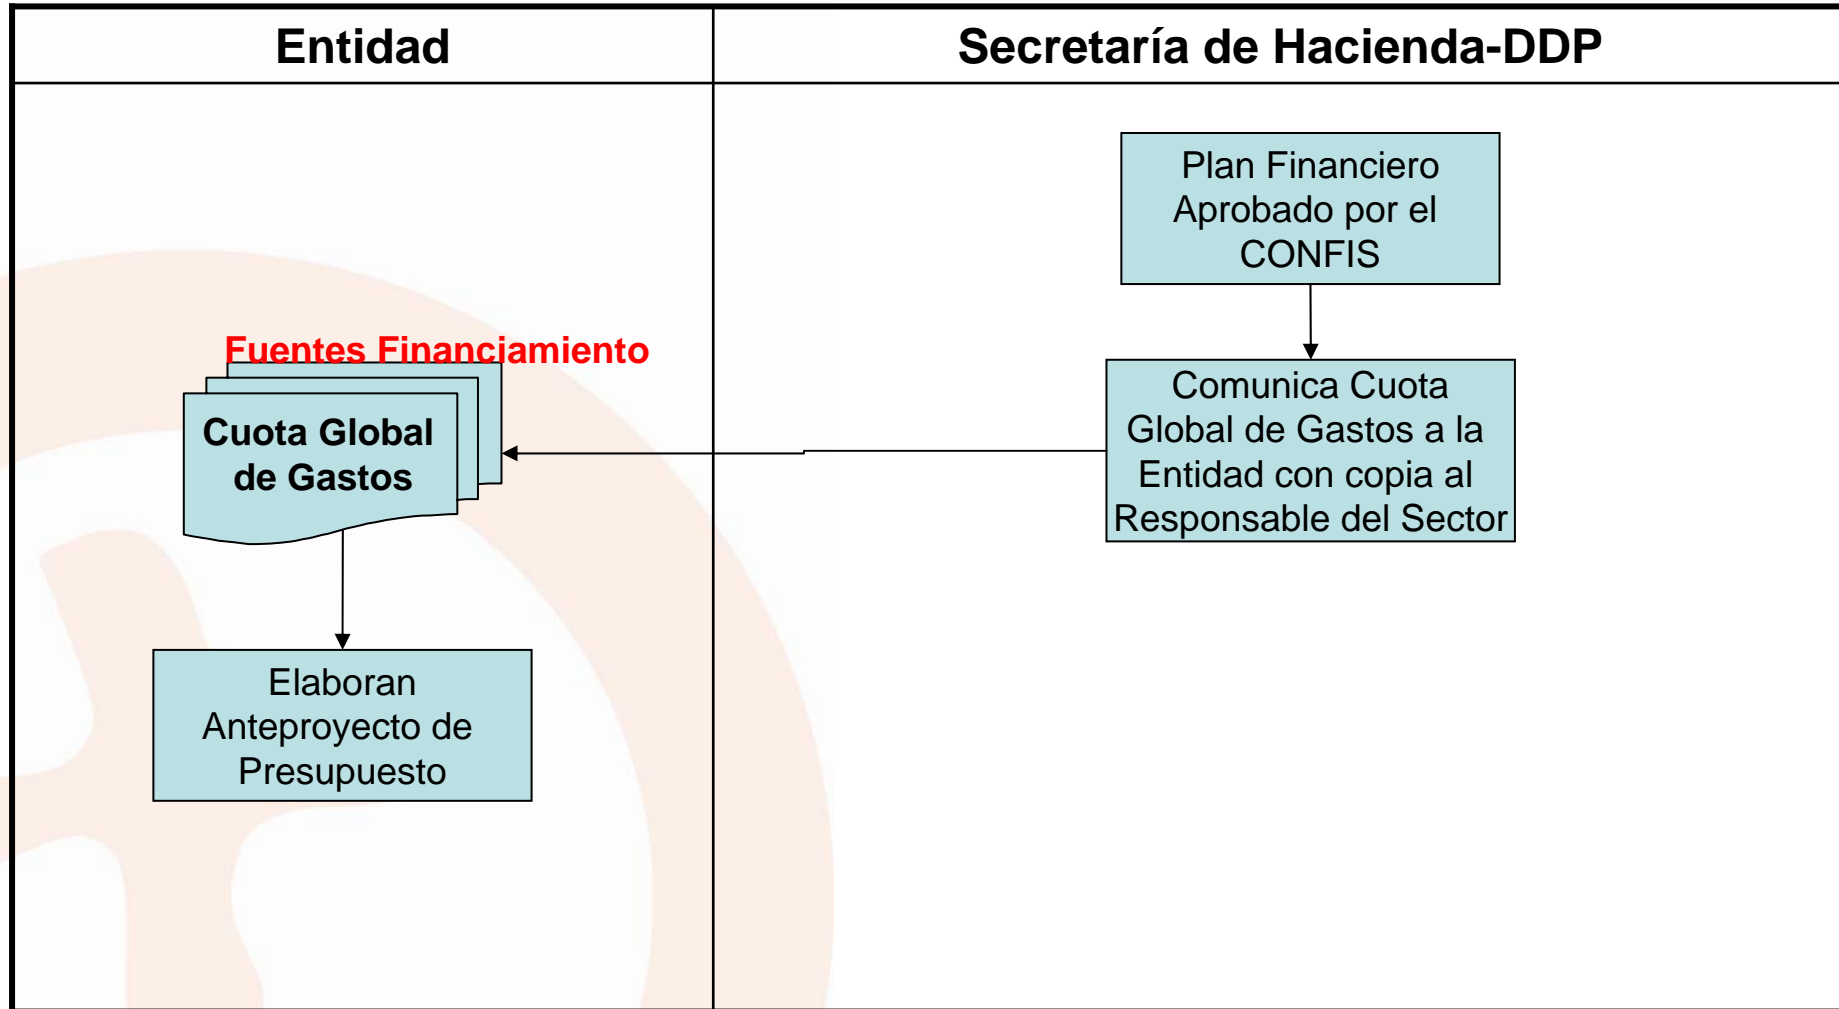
| Entidad | Secretaría de Hacienda-DDP |
|---|---|

Plan Financiero Aprobado por el CONFIS

Comunica Cuota Global de Gastos a la Entidad con copia al Responsable del Sector

Fuentes Financiamiento

Cuota Global de Gastos

Elaboran Anteproyecto de Presupuesto